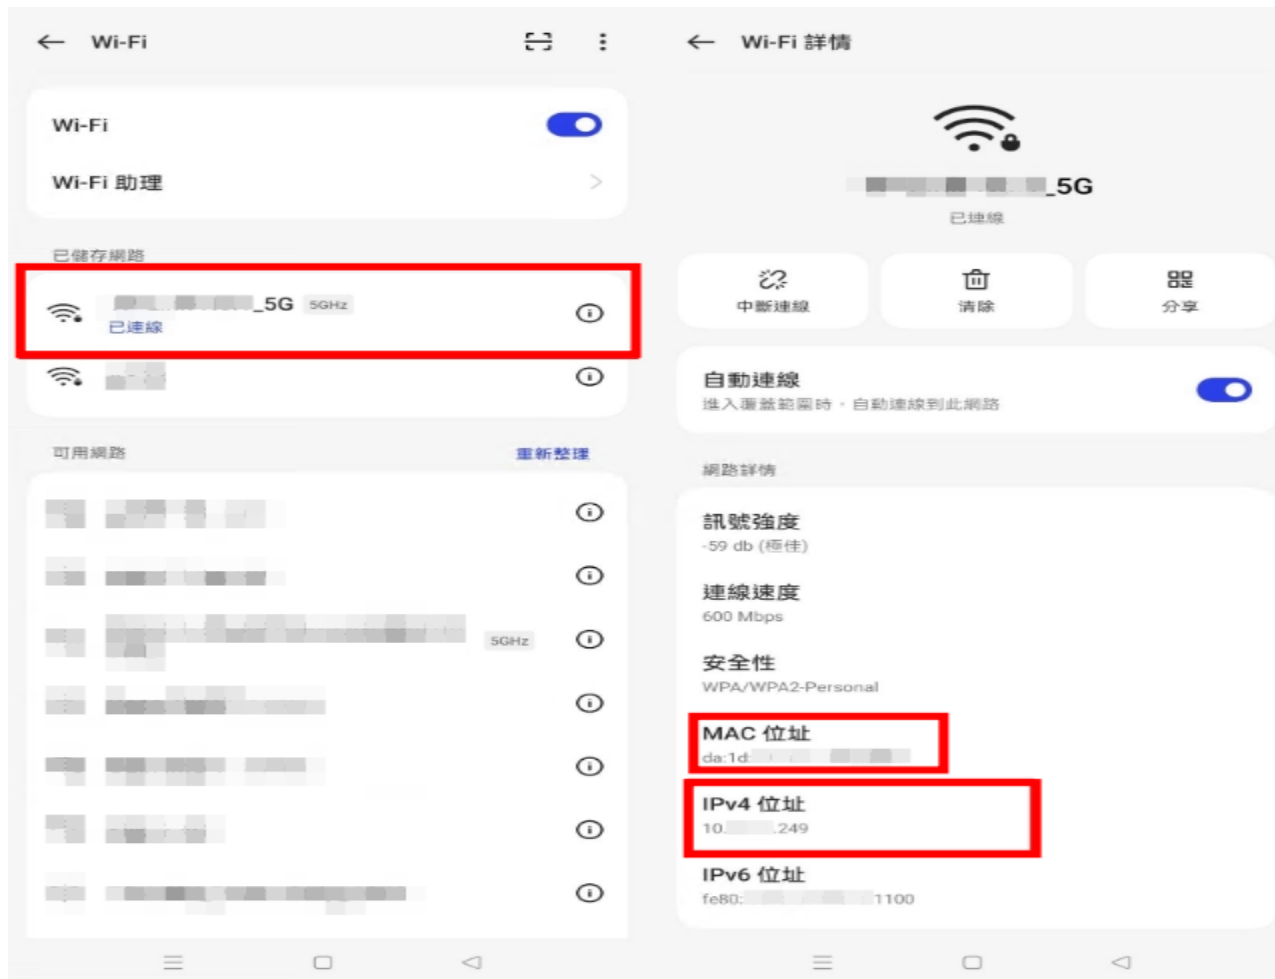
Wi-Fi

Wi-Fi

Wi-Fi 助理

已儲存網路

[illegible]_5G 5GHz
已連線

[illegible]

可用網路 重新整理

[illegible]

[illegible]

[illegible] 5GHz

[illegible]

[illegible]

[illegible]

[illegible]

Wi-Fi 詳情

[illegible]_5G
已連線

中斷連線
清除
分享

自動連線
進入覆蓋範圍時，自動連線到此網路

網路詳情

訊號強度
-59 db (極佳)

連線速度
600 Mbps

安全性
WPA/WPA2-Personal

MAC 位址
da:1d:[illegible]

IPv4 位址
10.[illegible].249

IPv6 位址
fe80:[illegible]1100